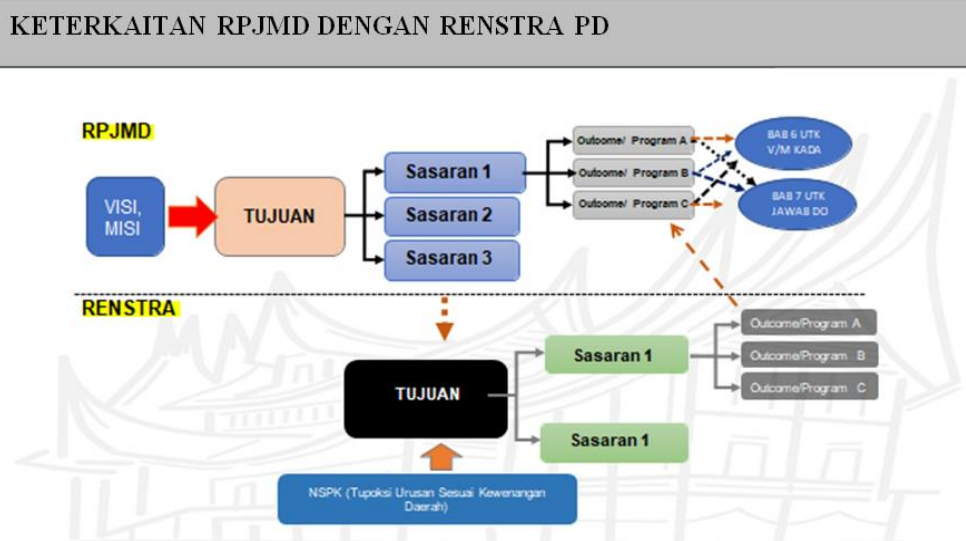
KETERKAITAN RPJMD DENGAN RENSTRA PD

RPJMD

VISI, MISI

TUJUAN

Sasaran 1

Sasaran 2

Sasaran 3

Outcome/ Program A

Outcome/ Program B

Outcome/ Program C

BAB 6 UTK V/M KADA

BAB 7 UTK JAWAB DO

RENSTRA

TUJUAN

Sasaran 1

Sasaran 1

Outcome/Program A

Outcome/Program B

Outcome/Program C

NSPK (Tupoksi Urusan Sesuai Kewenangan Daerah)